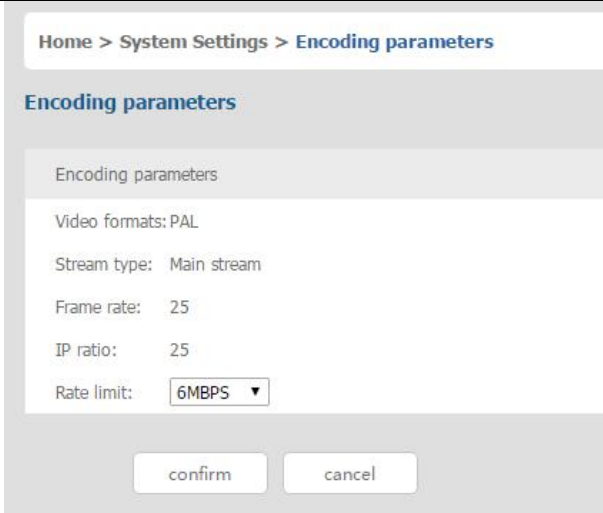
Home > System Settings > Encoding parameters

Encoding parameters

Encoding parameters

Video formats: PAL

Stream type: Main stream

Frame rate: 25

IP ratio: 25

Rate limit: 6MBPS ▼

confirm

cancel